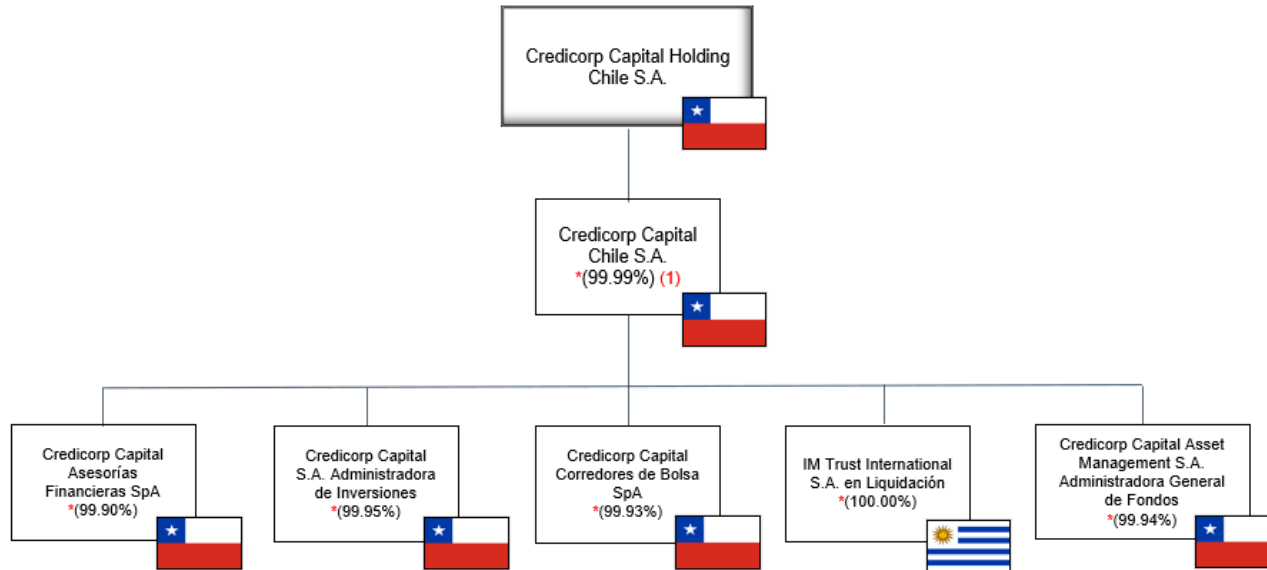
Credicorp Capital Holding Chile S.A.

Credicorp Capital Chile S.A. *(99.99%) (1)

Credicorp Capital Asesorías Financieras SpA *(99.90%)

Credicorp Capital S.A. Administradora de Inversiones *(99.95%)

Credicorp Capital Corredores de Bolsa SpA *(99.93%)

IM Trust International S.A. en Liquidación *(100.00%)

Credicorp Capital Asset Management S.A. Administradora General de Fondos *(99.94%)